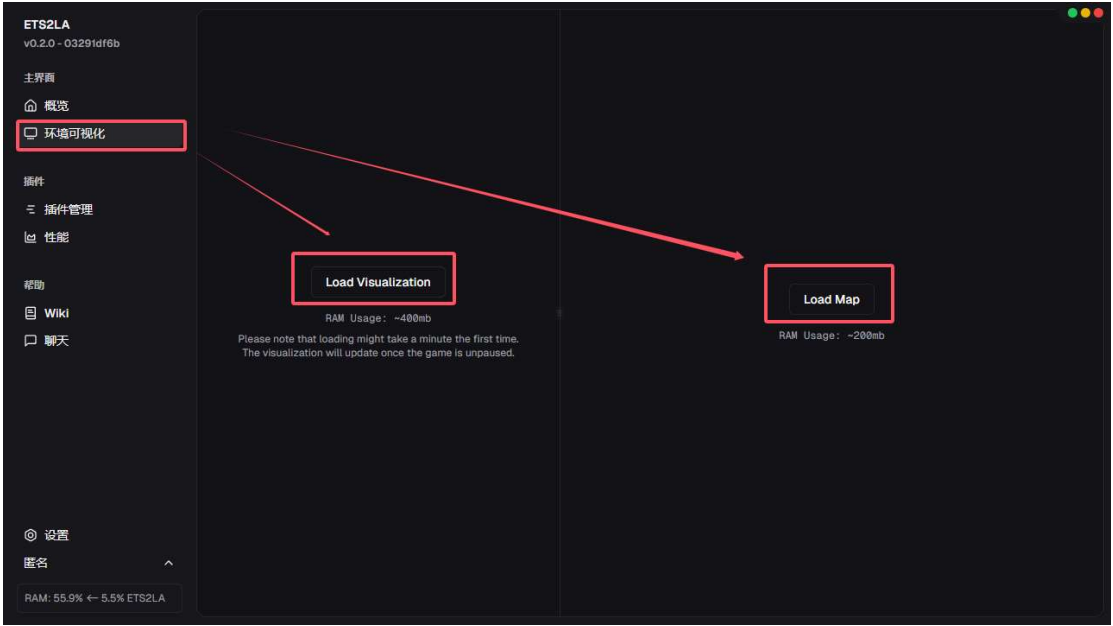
ETS2LA
v0.2.0 - 03291df6b

主界面

概览

环境可视化

插件

插件管理

性能

帮助

Wiki

聊天

设置

匿名

RAM: 55.9% ← 5.5% ETS2LA

Load Visualization

RAM Usage: ~400mb

Please note that loading might take a minute the first time.
The visualization will update once the game is unpaused.

Load Map

RAM Usage: ~200mb